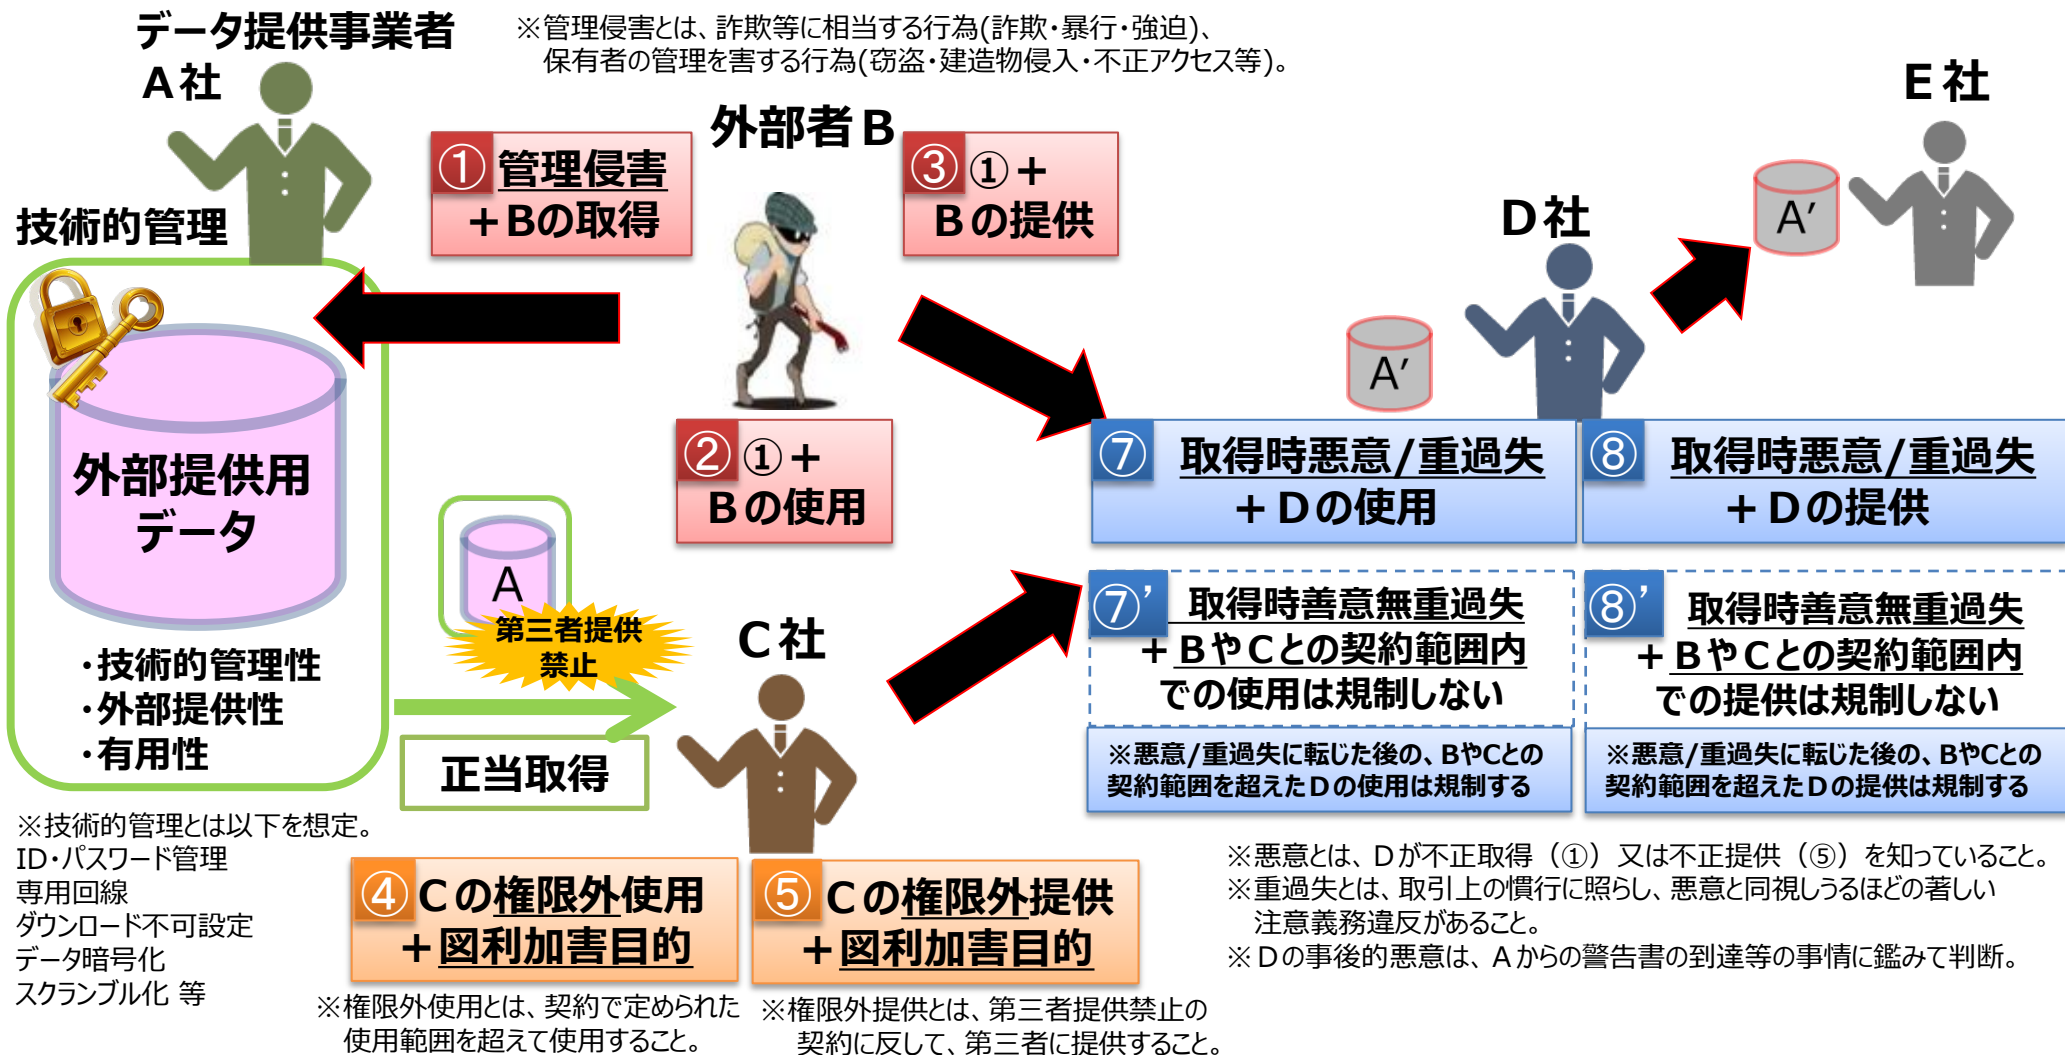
データ提供事業者
A社

※管理侵害とは、詐欺等に相当する行為(詐欺・暴行・強迫)、保有者の管理を害する行為(窃盗・建造物侵入・不正アクセス等)。

外部者B

E社

① 管理侵害 ＋Bの取得

③ ①＋ Bの提供

技術的管理

D社

A′

A′

外部提供用データ

② ①＋ Bの使用

⑦ 取得時悪意/重過失 ＋Dの使用

⑧ 取得時悪意/重過失 ＋Dの提供

A

第三者提供禁止

C社

⑦’ 取得時善意無重過失 ＋BやCとの契約範囲内での使用は規制しない

⑧’ 取得時善意無重過失 ＋BやCとの契約範囲内での提供は規制しない

・技術的管理性
・外部提供性
・有用性

正当取得

※悪意/重過失に転じた後の、BやCとの契約範囲を超えたDの使用は規制する

※悪意/重過失に転じた後の、BやCとの契約範囲を超えたDの提供は規制する

※技術的管理とは以下を想定。
ID・パスワード管理
専用回線
ダウンロード不可設定
データ暗号化
スクランブル化 等

④ Cの権限外使用 ＋図利加害目的

⑤ Cの権限外提供 ＋図利加害目的

※悪意とは、Dが不正取得（①）又は不正提供（⑤）を知っていること。
※重過失とは、取引上の慣行に照らし、悪意と同視しうるほどの著しい注意義務違反があること。
※Dの事後的悪意は、Aからの警告書の到達等の事情に鑑みて判断。

※権限外使用とは、契約で定められた使用範囲を超えて使用すること。

※権限外提供とは、第三者提供禁止の契約に反して、第三者に提供すること。